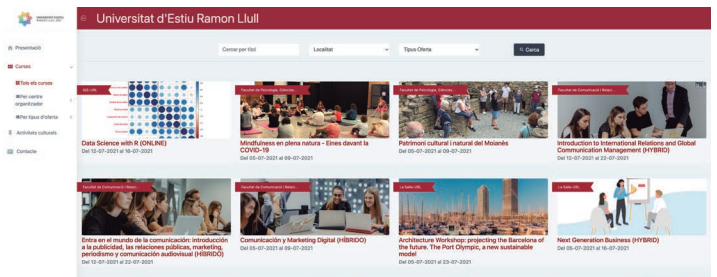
UNIVERSITAT D'ESTIU RAMON LLULL 2021

Universitat d'Estiu Ramon Llull

Presentació
Cursos
Tots els cursos
Per centre organitzador
Per tipus d'oferta
Activitats culturals
Contacte

Cercar per títol
Localitat
Tipus Oferta
Cerca

IQS URL
Data Science with R (ONLINE)
Del 12-07-2021 al 16-07-2021

Facultat de Psicologia, Ciències...
Mindfulness en plena natura - Eines davant la COVID-19
Del 05-07-2021 al 09-07-2021

Facultat de Psicologia, Ciències...
Patrimoni cultural i natural del Moianès
Del 05-07-2021 al 09-07-2021

Facultat de Comunicació i Relaci...
Introduction to International Relations and Global Communication Management (HYBRID)
Del 12-07-2021 al 22-07-2021

Facultat de Comunicació i Relaci...
Entra en el mundo de la comunicación: introducción a la publicidad, las relaciones públicas, marketing, periodismo y comunicación audiovisual (HÍBRIDO)
Del 12-07-2021 al 22-07-2021

Facultat de Comunicació i Relaci...
Comunicación y Marketing Digital (HÍBRIDO)
Del 05-07-2021 al 09-07-2021

La Salle-URL
Architecture Workshop: projecting the Barcelona of the future. The Port Olympic, a new sustainable model
Del 05-07-2021 al 23-07-2021

La Salle-URL
Next Generation Business (HYBRID)
Del 05-07-2021 al 16-07-2021